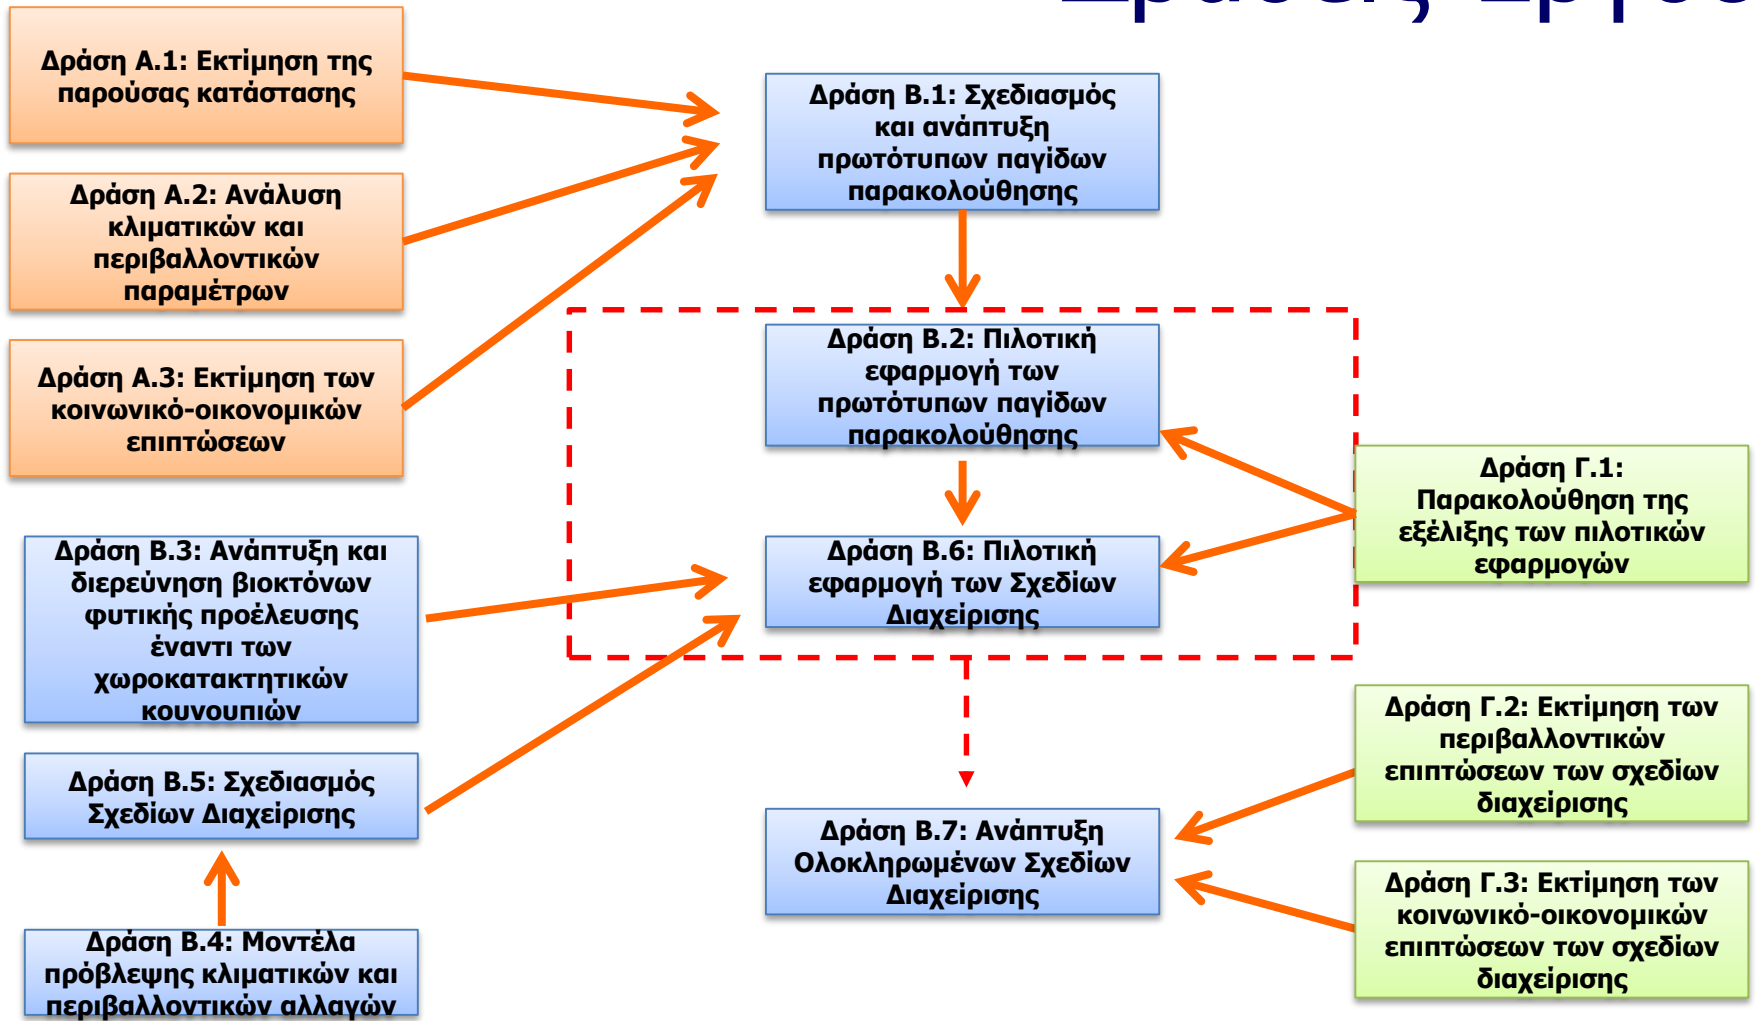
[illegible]

Δράση Α.1: Εκτίμηση της παρούσας κατάστασης

Δράση Α.2: Ανάλυση κλιματικών και περιβαλλοντικών παραμέτρων

Δράση Α.3: Εκτίμηση των κοινωνικό-οικονομικών επιπτώσεων

Δράση Β.1: Σχεδιασμός και ανάπτυξη πρωτότυπων παγίδων παρακολούθησης

Δράση Β.2: Πιλοτική εφαρμογή των πρωτότυπων παγίδων παρακολούθησης

Δράση Β.6: Πιλοτική εφαρμογή των Σχεδίων Διαχείρισης

Δράση Γ.1: Παρακολούθηση της εξέλιξης των πιλοτικών εφαρμογών

Δράση Β.3: Ανάπτυξη και διερεύνηση βιοκτόνων φυτικής προέλευσης έναντι των χωροκατακτητικών κουνουπιών

Δράση Β.5: Σχεδιασμός Σχεδίων Διαχείρισης

Δράση Β.4: Μοντέλα πρόβλεψης κλιματικών και περιβαλλοντικών αλλαγών

Δράση Β.7: Ανάπτυξη Ολοκληρωμένων Σχεδίων Διαχείρισης

Δράση Γ.2: Εκτίμηση των περιβαλλοντικών επιπτώσεων των σχεδίων διαχείρισης

Δράση Γ.3: Εκτίμηση των κοινωνικό-οικονομικών επιπτώσεων των σχεδίων διαχείρισης